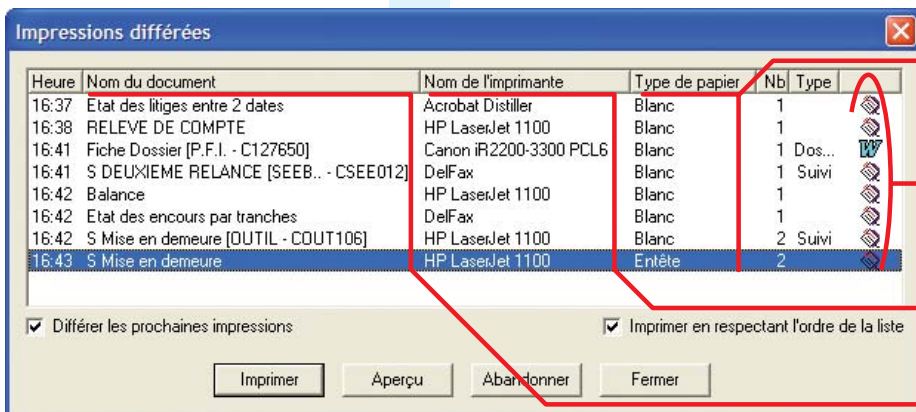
Impressions différées

| Heure | Nom du document | Nom de l'imprimante | Type de papier | Nb | Type |
|---|---|---|---|---|---|
| 16:37 | Etat des litiges entre 2 dates | Acrobat Distiller | Blanc | 1 | |
| 16:38 | RELEVE DE COMPTE | HP LaserJet 1100 | Blanc | 1 | |
| 16:41 | Fiche Dossier [P.F.I. - C127650] | Canon iR2200-3300 PCL6 | Blanc | 1 | Dos... |
| 16:41 | S DEUXIEME RELANCE [SEEB.. - CSEE012] | DelFax | Blanc | 1 | Suivi |
| 16:42 | Balance | HP LaserJet 1100 | Blanc | 1 | |
| 16:42 | Etat des encours par tranches | DelFax | Blanc | 1 | |
| 16:42 | S Mise en demeure [OUTIL - COUT106] | HP LaserJet 1100 | Blanc | 2 | Suivi |
| 16:43 | S Mise en demeure | HP LaserJet 1100 | Entête | 2 | |

Différer les prochaines impressions

Imprimer en respectant l'ordre de la liste

Imprimer Aperçu Abandonner Fermer